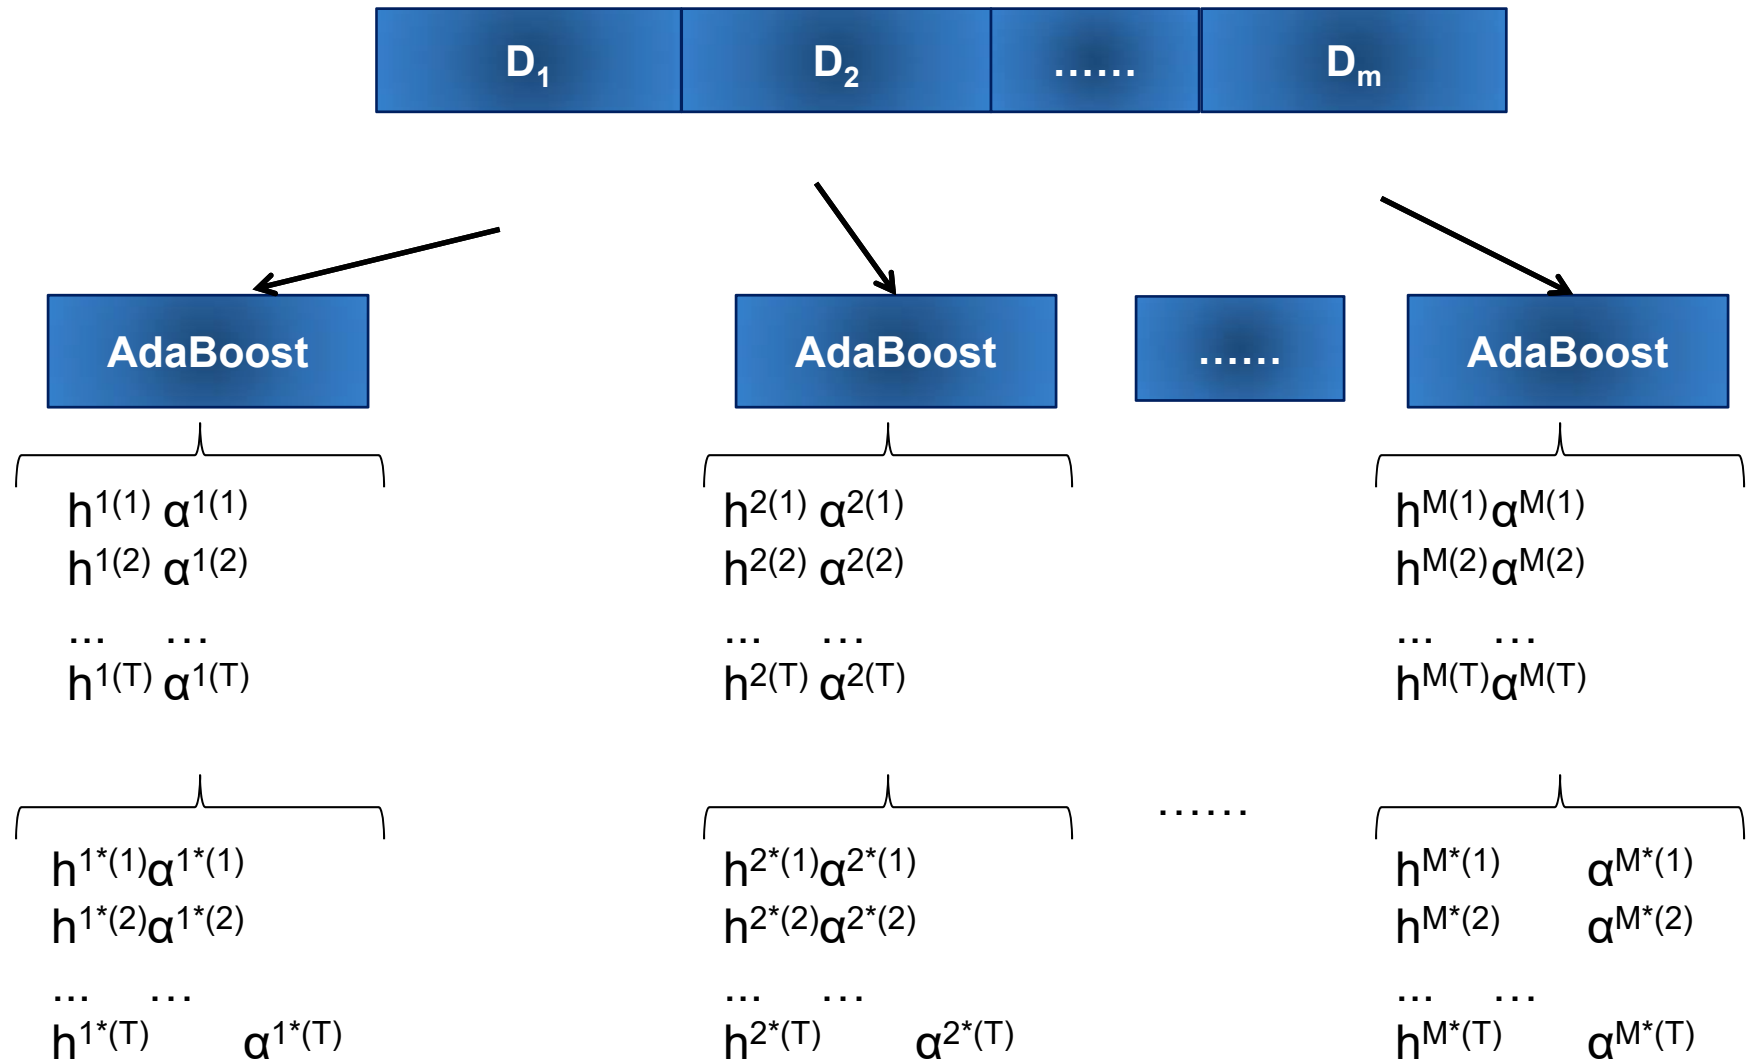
$D_1$ | $D_2$ | ...... | $D_m$

AdaBoost

AdaBoost

......

AdaBoost

$h^{1(1)}$ $\alpha^{1(1)}$
$h^{1(2)}$ $\alpha^{1(2)}$
... ...
$h^{1(T)}$ $\alpha^{1(T)}$

$h^{2(1)}$ $\alpha^{2(1)}$
$h^{2(2)}$ $\alpha^{2(2)}$
... ...
$h^{2(T)}$ $\alpha^{2(T)}$

$h^{M(1)}\alpha^{M(1)}$
$h^{M(2)}\alpha^{M(2)}$
... ...
$h^{M(T)}\alpha^{M(T)}$

$h^{1*(1)}\alpha^{1*(1)}$
$h^{1*(2)}\alpha^{1*(2)}$
... ...
$h^{1*(T)}$ $\alpha^{1*(T)}$

$h^{2*(1)}\alpha^{2*(1)}$
$h^{2*(2)}\alpha^{2*(2)}$
... ...
$h^{2*(T)}$ $\alpha^{2*(T)}$

......

$h^{M*(1)}$ $\alpha^{M*(1)}$
$h^{M*(2)}$ $\alpha^{M*(2)}$
... ...
$h^{M*(T)}$ $\alpha^{M*(T)}$